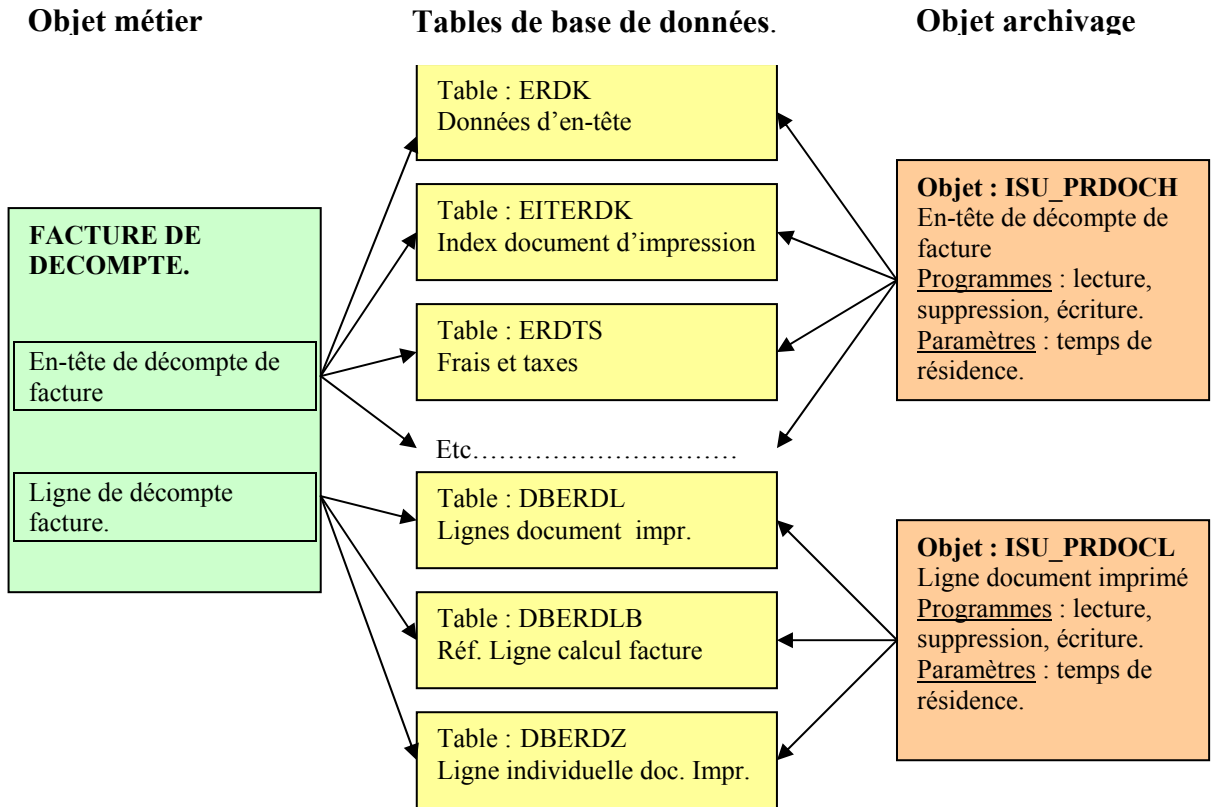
**Objet métier** **Tables de base de données**. **Objet archivage**

**FACTURE DE DECOMPTE.**

En-tête de décompte de facture

Ligne de décompte facture.

Table : ERDK
Données d'en-tête

Table : EITERDK
Index document d'impression

Table : ERDTS
Frais et taxes

Etc…………………………

Table : DBERDL
Lignes document impr.

Table : DBERDLB
Réf. Ligne calcul facture

Table : DBERDZ
Ligne individuelle doc. Impr.

**Objet : ISU_PRDOCH**
En-tête de décompte de facture
Programmes : lecture, suppression, écriture.
Paramètres : temps de résidence.

**Objet : ISU_PRDOCL**
Ligne document imprimé
Programmes : lecture, suppression, écriture.
Paramètres : temps de résidence.